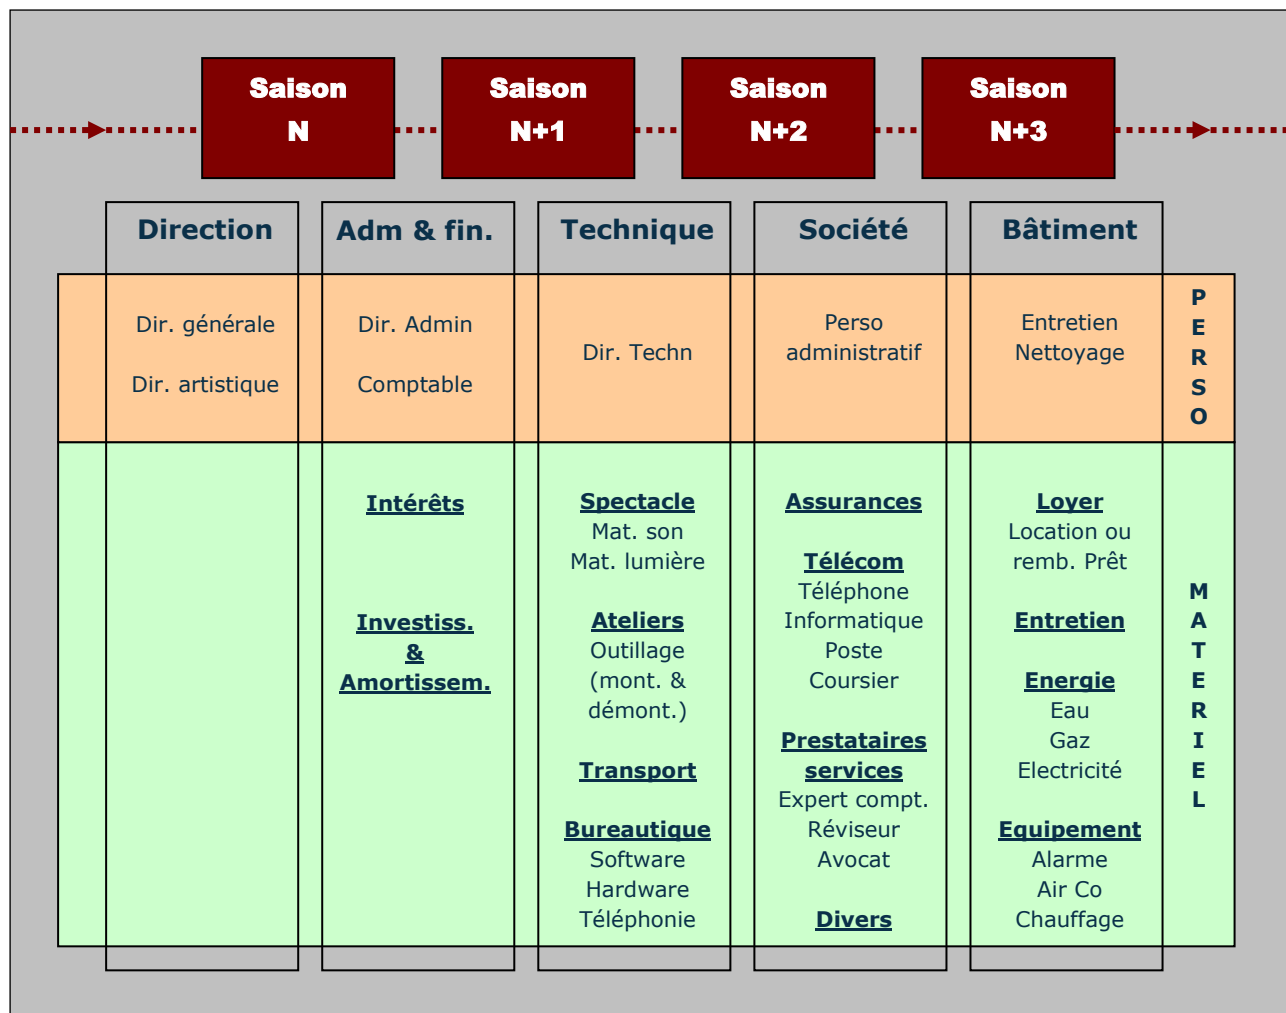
Saison N

Saison N+1

Saison N+2

Saison N+3

| Direction | Adm & fin. | Technique | Société | Bâtiment | |
|---|---|---|---|---|---|
| Dir. générale<br>Dir. artistique | Dir. Admin<br>Comptable | Dir. Techn | Perso administratif | Entretien Nettoyage | PERSO |
| | Intérêts<br><br>Investiss. & Amortissem. | Spectacle<br>Mat. son<br>Mat. lumière<br><br>Ateliers<br>Outillage (mont. & démont.)<br><br>Transport<br><br>Bureautique<br>Software<br>Hardware<br>Téléphonie | Assurances<br><br>Télécom<br>Téléphone<br>Informatique<br>Poste<br>Coursier<br><br>Prestataires services<br>Expert compt.<br>Réviseur<br>Avocat<br><br>Divers | Loyer<br>Location ou remb. Prêt<br><br>Entretien<br><br>Energie<br>Eau<br>Gaz<br>Electricité<br><br>Equipement<br>Alarme<br>Air Co<br>Chauffage | MATERIEL |